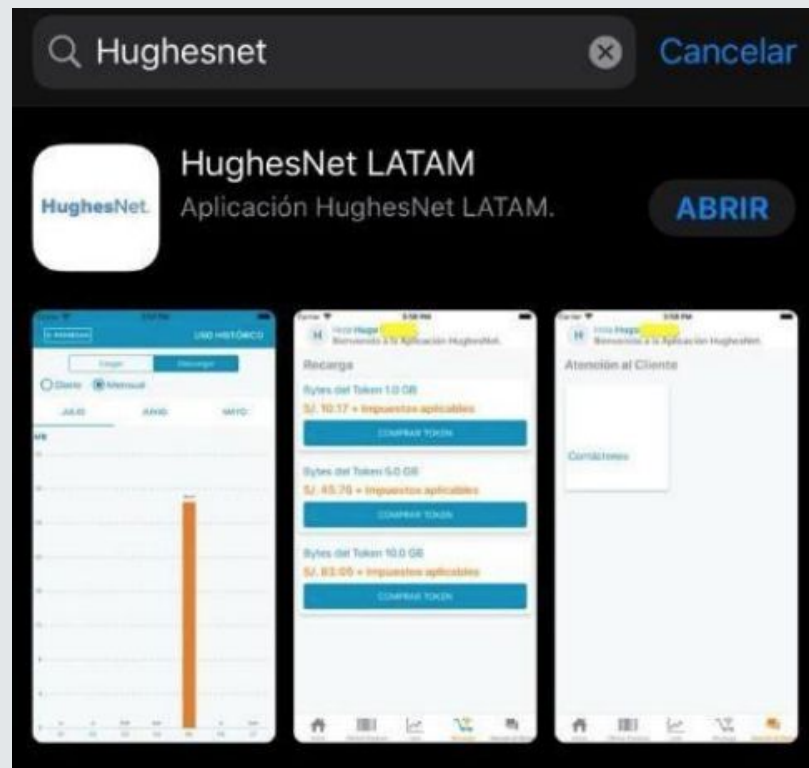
Hughesnet

Cancelar

HughesNet

HughesNet LATAM

Aplicación HughesNet LATAM.

ABRIR

USO HISTÓRICO

Diario Mensual

JULIO JUNIO MAYO

Hola Hughe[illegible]
Bienvenido a la Aplicación HughesNet.

Recarga

Bytes del Token 1.0 GB
S/. 10.17 + Impuestos aplicables
COMPRAR TOKEN

Bytes del Token 5.0 GB
S/. 45.76 + Impuestos aplicables
COMPRAR TOKEN

Bytes del Token 10.0 GB
S/. 83.05 + Impuestos aplicables
COMPRAR TOKEN

Hola Hughe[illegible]
Bienvenido a la Aplicación HughesNet.

Atención al Cliente

Contáctenos